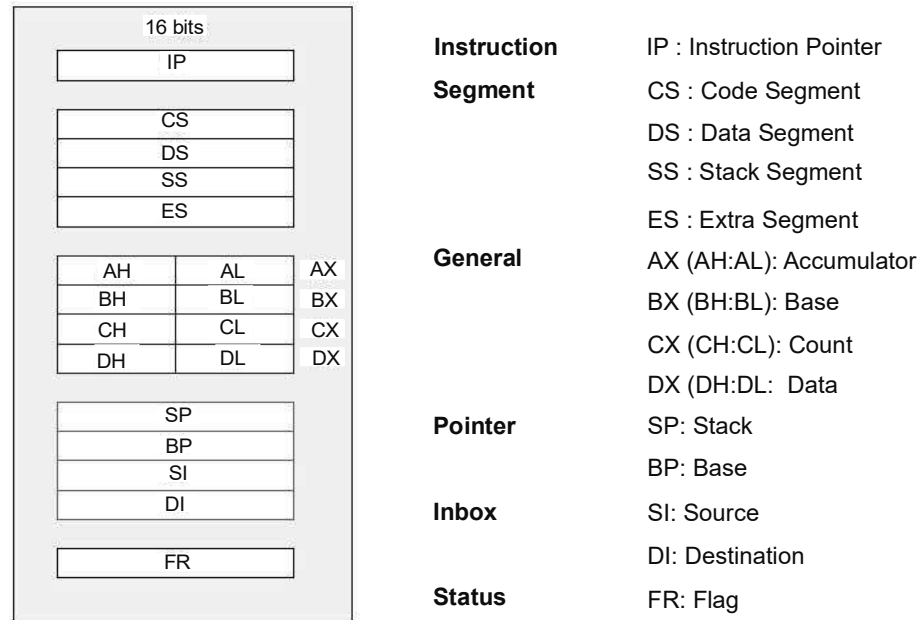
16 bits

IP

CS
DS
SS
ES

| AH | AL | AX |
|---|---|---|
| BH | BL | BX |
| CH | CL | CX |
| DH | DL | DX |

SP
BP
SI
DI

FR

**Instruction** IP : Instruction Pointer
**Segment** CS : Code Segment
DS : Data Segment
SS : Stack Segment
ES : Extra Segment
**General** AX (AH:AL): Accumulator
BX (BH:BL): Base
CX (CH:CL): Count
DX (DH:DL: Data
**Pointer** SP: Stack
BP: Base
**Inbox** SI: Source
DI: Destination
**Status** FR: Flag